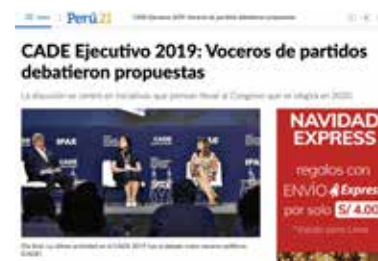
Perú21 CADE Ejecutivo 2019: Voceros de partidos debatieron propuestas

CADE Ejecutivo 2019: Voceros de partidos debatieron propuestas

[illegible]

IPAE

CADE

NAVIDAD EXPRESS

regalos con ENVÍO Express por solo S/ 4.00

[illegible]

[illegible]